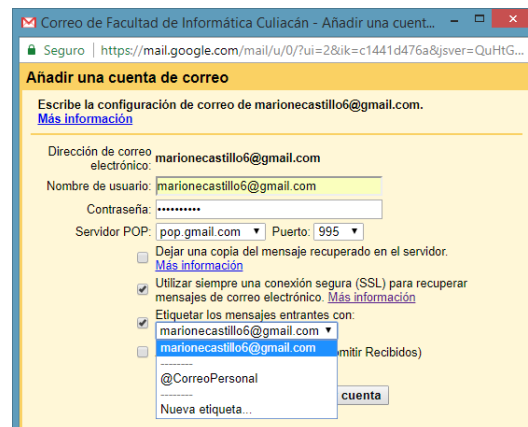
Correo de Facultad de Informática Culiacán - Añadir una cuent...

Seguro | https://mail.google.com/mail/u/0/?ui=2&ik=c1441d476a&jsver=QuHtG...

Añadir una cuenta de correo

Escribe la configuración de correo de marionecastillo6@gmail.com.
Más información

Dirección de correo electrónico: marionecastillo6@gmail.com

Nombre de usuario: marionecastillo6@gmail.com

Contraseña: ••••••••••

Servidor POP: pop.gmail.com Puerto: 995

Dejar una copia del mensaje recuperado en el servidor. Más información

Utilizar siempre una conexión segura (SSL) para recuperar mensajes de correo electrónico. Más información

Etiquetar los mensajes entrantes con:
marionecastillo6@gmail.com

marionecastillo6@gmail.com
--------
@CorreoPersonal
--------
Nueva etiqueta...

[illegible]mitir Recibidos)

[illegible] cuenta